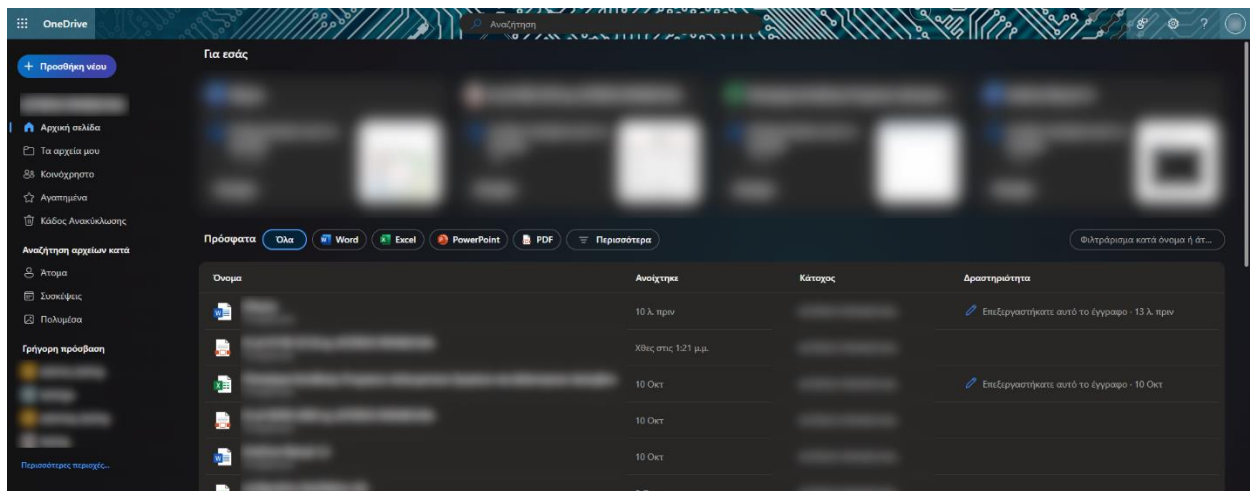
OneDrive

Αναζήτηση

+ Προσθήκη νέου

Αρχική σελίδα
Τα αρχεία μου
Κοινόχρηστο
Αγαπημένα
Κάδος Ανακύκλωσης

Αναζήτηση αρχείων κατά
Άτομα
Συσκέψεις
Πολυμέσα

Γρήγορη πρόσβαση

Περισσότερες περιοχές...

Για εσάς

Πρόσφατα Όλα Word Excel PowerPoint PDF Περισσότερα

Φιλτράρισμα κατά όνομα ή άτ...

| Όνομα | Ανοίχτηκε | Κάτοχος | Δραστηριότητα |
|---|---|---|---|
| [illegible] | 10 λ. πριν | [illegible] | Επεξεργαστήκατε αυτό το έγγραφο · 13 λ. πριν |
| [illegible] | Χθες στις 1:21 μ.μ. | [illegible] | |
| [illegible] | 10 Οκτ | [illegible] | Επεξεργαστήκατε αυτό το έγγραφο · 10 Οκτ |
| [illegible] | 10 Οκτ | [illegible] | |
| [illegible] | 10 Οκτ | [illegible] | |